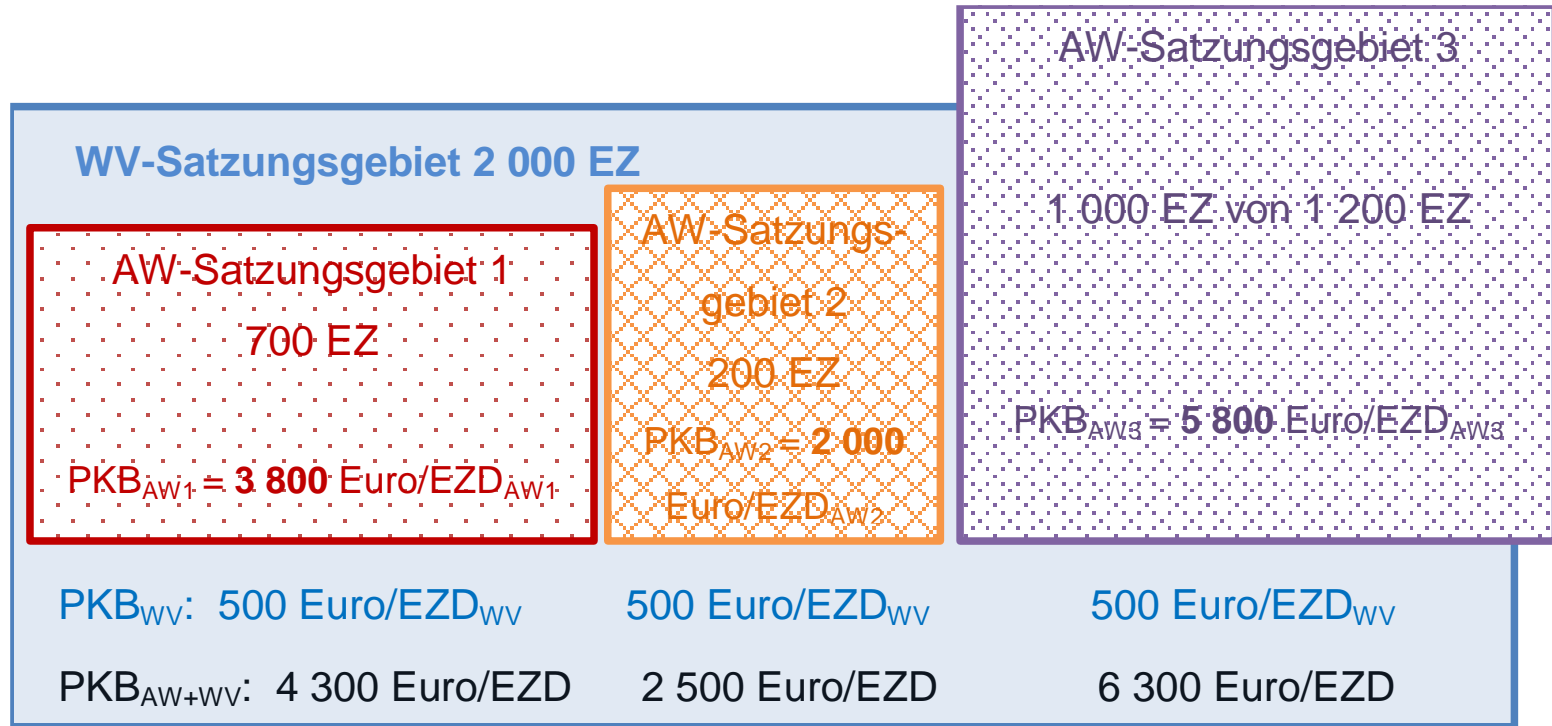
AW-Satzungsgebiet 3

WV-Satzungsgebiet 2 000 EZ

1 000 EZ von 1 200 EZ

AW-Satzungsgebiet 1

700 EZ

$PKB_{AW1}$ = **3 800** Euro/$EZD_{AW1}$

AW-Satzungsgebiet 2

200 EZ

$PKB_{AW2}$ = **2 000** Euro/$EZD_{AW2}$

$PKB_{AW3}$ = **5 800** Euro/$EZD_{AW3}$

$PKB_{WV}$: 500 Euro/$EZD_{WV}$ 500 Euro/$EZD_{WV}$ 500 Euro/$EZD_{WV}$

$PKB_{AW+WV}$: 4 300 Euro/EZD 2 500 Euro/EZD 6 300 Euro/EZD